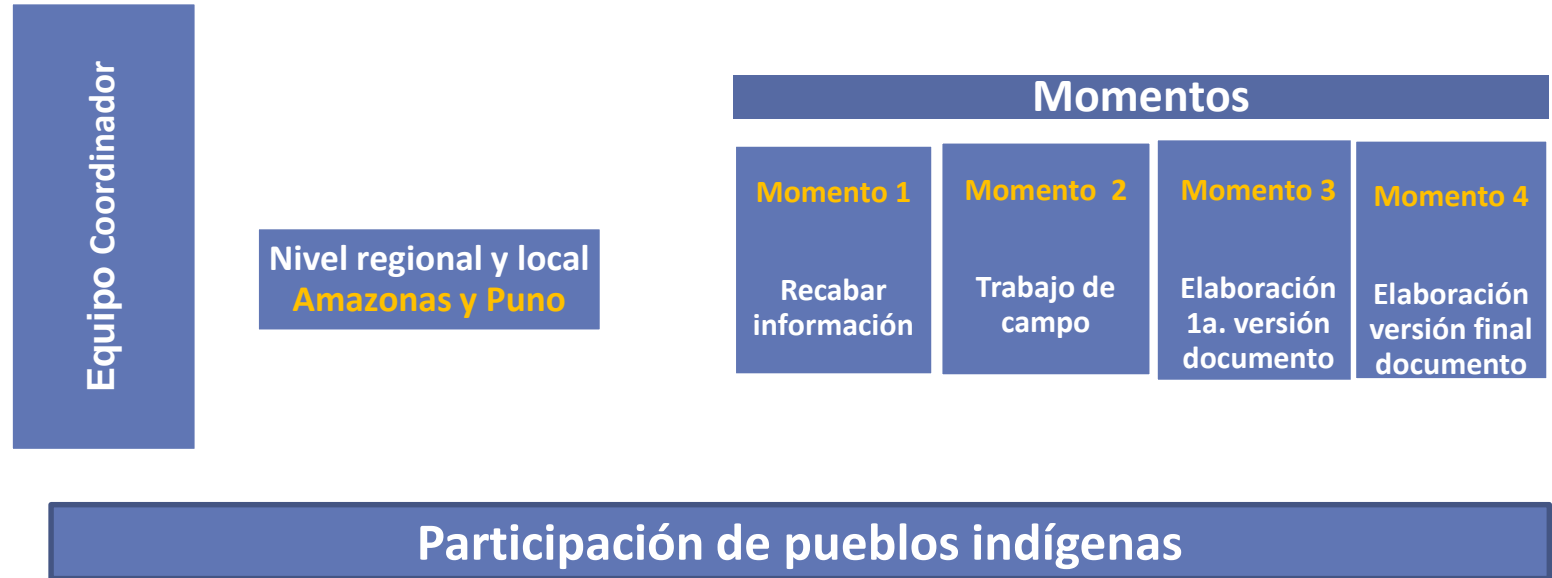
Equipo Coordinador

Nivel regional y local
Amazonas y Puno

Momentos

Momento 1
Recabar información

Momento 2
Trabajo de campo

Momento 3
Elaboración 1a. versión documento

Momento 4
Elaboración versión final documento

Participación de pueblos indígenas